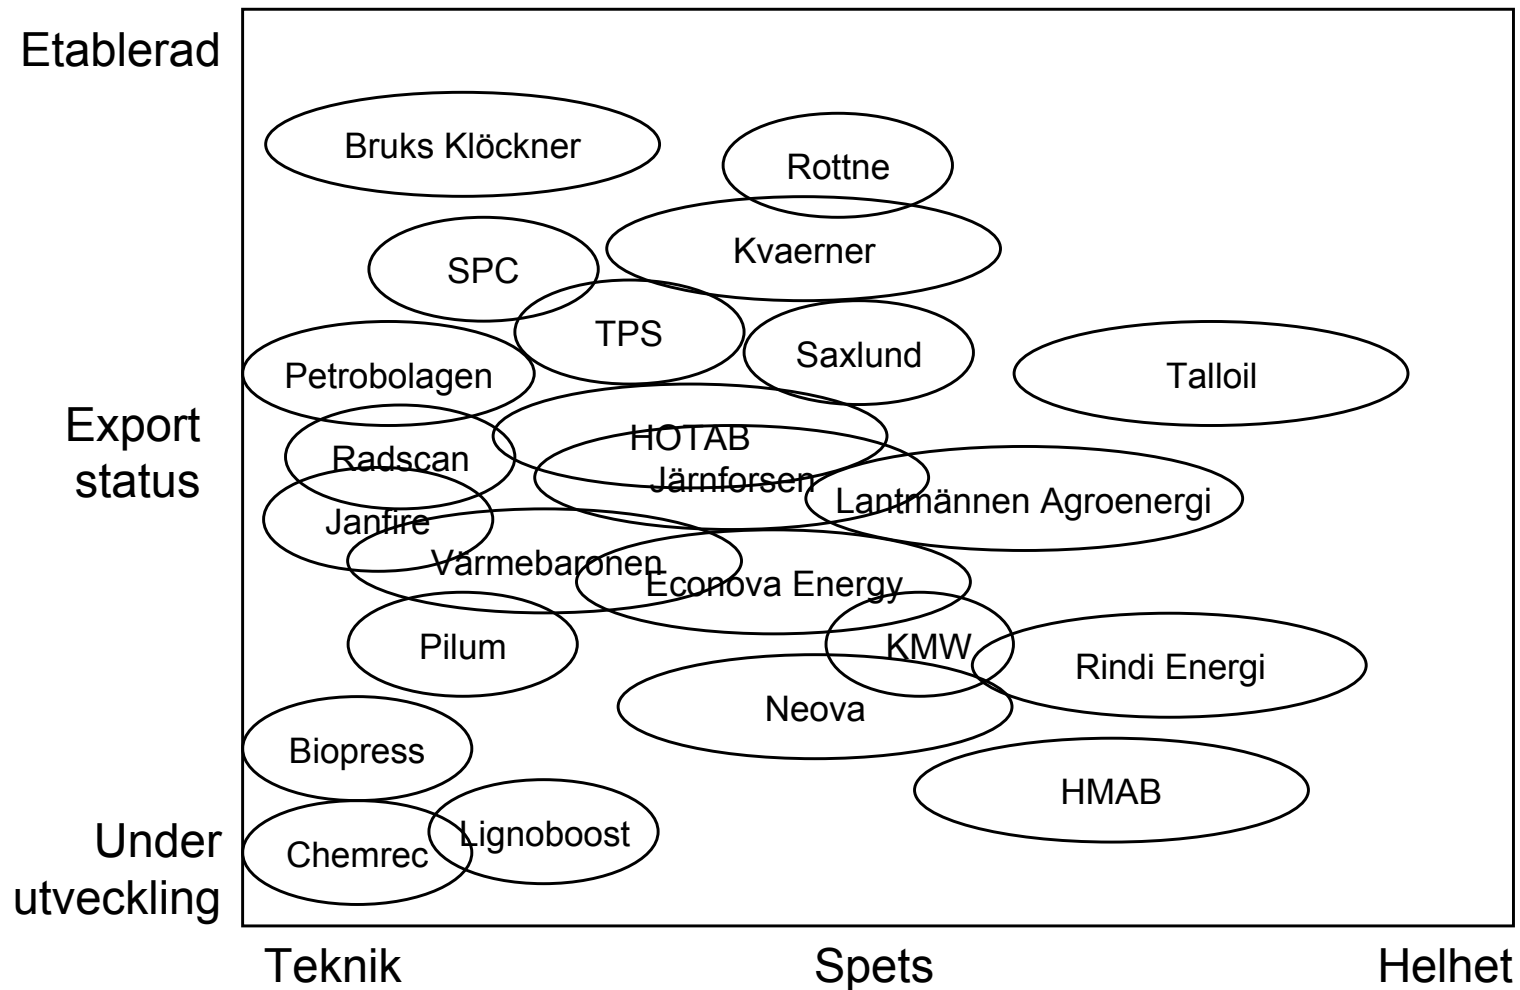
Etablerad

Export status

Under utveckling

Bruks Klöckner

Rottne

Kvaerner

SPC

TPS

Saxlund

Petrobolagen

Talloil

HOTAB

Radscan

Järnforsen

Lantmännen Agroenergi

Janfire

Värmebaronen

Econova Energy

Pilum

KMW

Rindi Energi

Neova

Biopress

HMAB

Lignoboost

Chemrec

Teknik

Spets

Helhet